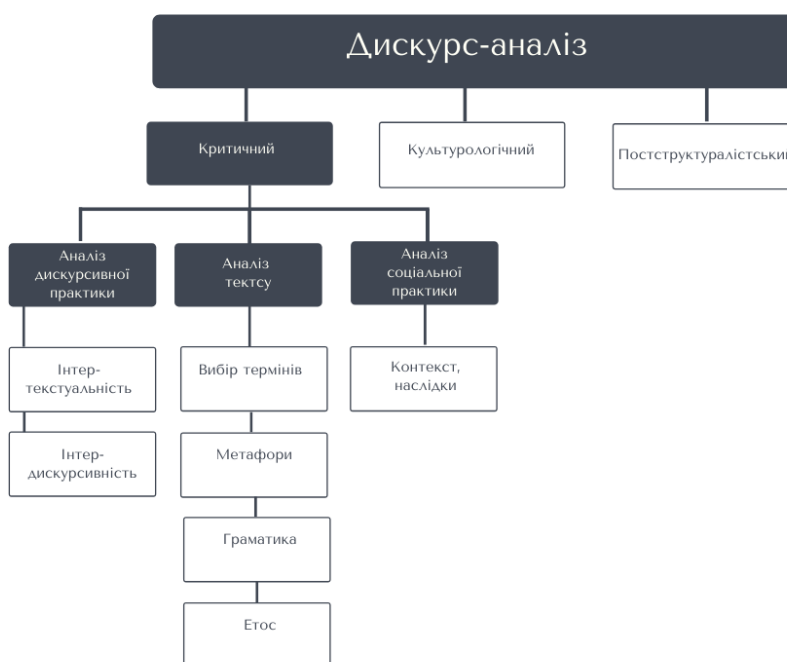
Дискурс-аналіз

Критичний

Культурологічний

Постструктуралістськи

Аналіз дискурсивної практики

Аналіз тексту

Аналіз соціальної практики

Інтер-текстуальність

Інтер-дискурсивність

Вибір термінів

Метафори

Граматика

Етос

Контекст, наслідки